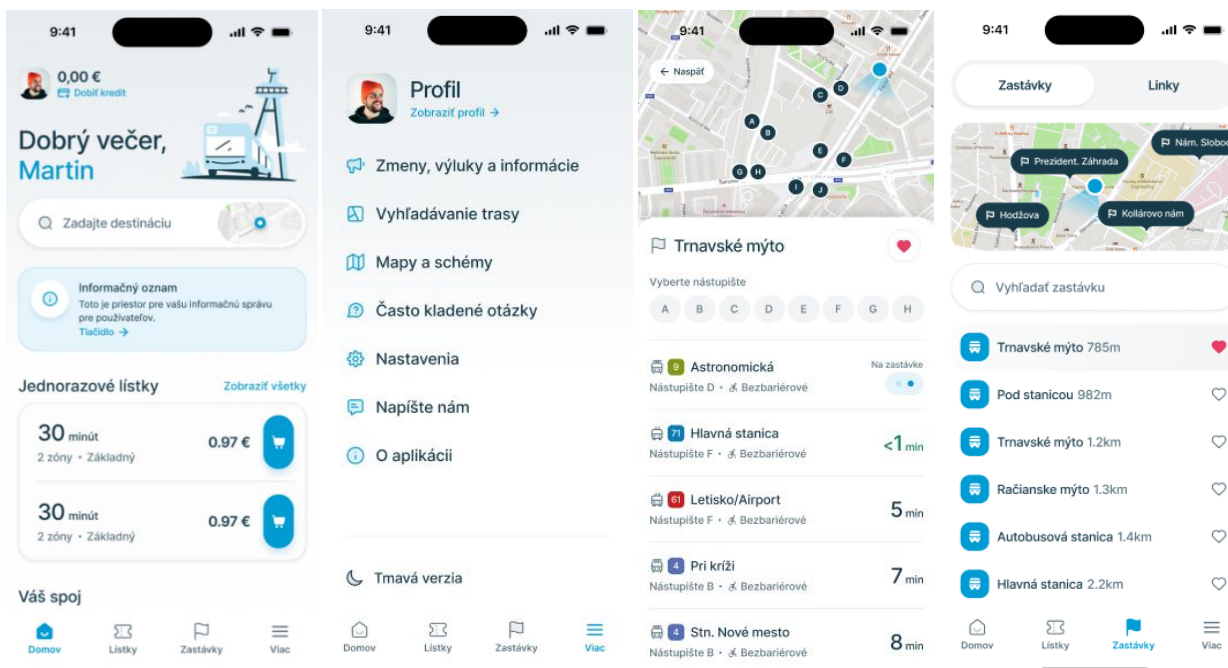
9:41

0,00 €
Dobiť kredit

Dobrý večer, Martin

Zadajte destináciu

Informačný oznam
Toto je priestor pre vašu informačnú správu pre používateľov.
Tlačidlo →

Jednorazové lístky
Zobraziť všetky

30 minút
2 zóny • Základný
0.97 €

30 minút
2 zóny • Základný
0.97 €

Váš spoj

Domov
Lístky
Zastávky
Viac

9:41

Profil
Zobraziť profil →

Zmeny, výluky a informácie
Vyhľadávanie trasy
Mapy a schémy
Často kladené otázky
Nastavenia
Napíšte nám
O aplikácii

Tmavá verzia

Domov
Lístky
Zastávky
Viac

9:41
← Naspäť

Trnavské mýto
Vyberte nástupište
A B C D E F G H

9 Astronomická
Nástupište D • Bezbariérové
Na zastávke

71 Hlavná stanica
Nástupište F • Bezbariérové
<1 min

61 Letisko/Airport
Nástupište F • Bezbariérové
5 min

4 Pri kríži
Nástupište B • Bezbariérové
7 min

4 Stn. Nové mesto
Nástupište B • Bezbariérové
8 min

9:41

Zastávky
Linky

Prezident. Záhrada
Nám. Slobo
Hodžova
Kollárovo nám

Vyhľadať zastávku

Trnavské mýto 785m
Pod stanicou 982m
Trnavské mýto 1.2km
Račianske mýto 1.3km
Autobusová stanica 1.4km
Hlavná stanica 2.2km

Domov
Lístky
Zastávky
Viac